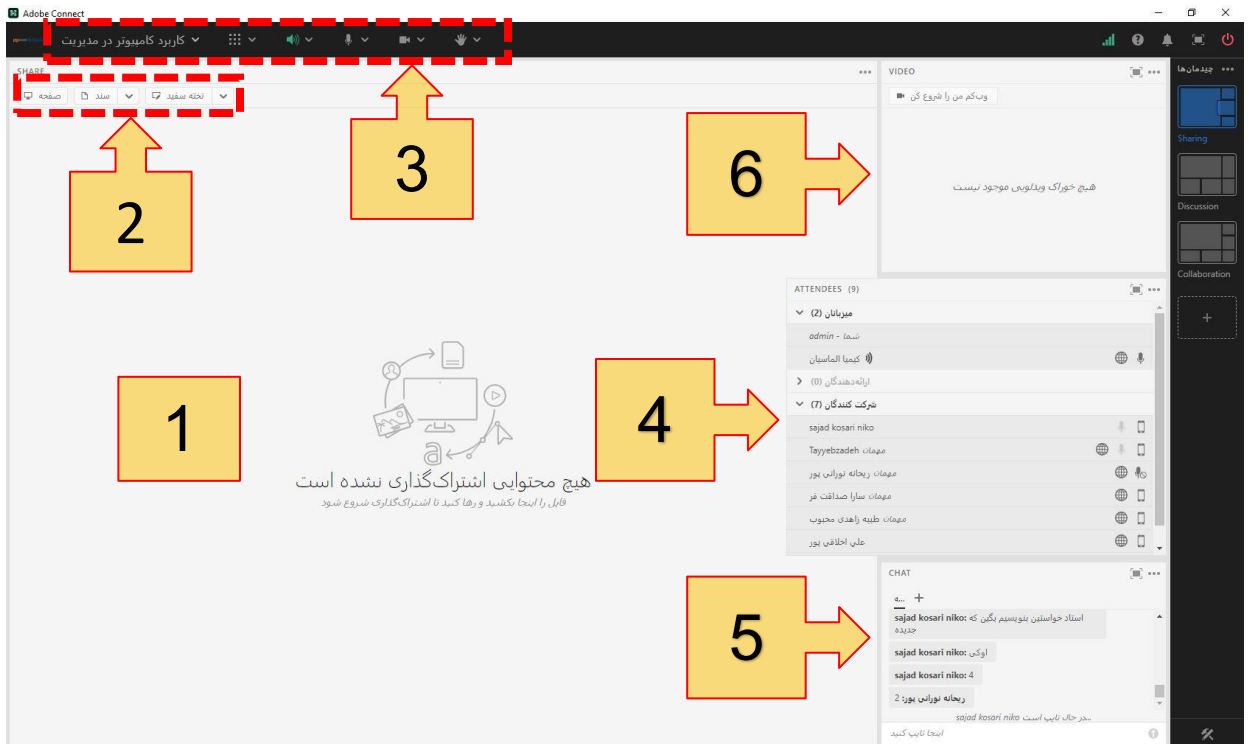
Adobe Connect

کاربرد کامپیوتر در مدیریت

SHARE

صفحه
سند
تخته سفید

1

2

3

4

5

6

هیچ محتوایی اشتراک‌گذاری نشده است
فایل را اینجا بکشید و رها کنید تا اشتراک‌گذاری شروع شود

VIDEO
وب‌کم من را شروع کن
هیچ خوراک ویدئویی موجود نیست

ATTENDEES (9)
میزبانان (2)
admin - شما
کیمیا الماسیان
ارائه‌دهندگان (0)
شرکت کنندگان (7)
sajad kosari niko
Tayyebzadeh مهمان
مهمان ریحانه نورانی پور
مهمان سارا صداقت فر
مهمان طیبه زاهدی محبوب
علی اخلاقی پور

CHAT
همه
sajad kosari niko: استاد خواستین بنویسیم بگین که جدیده
sajad kosari niko: اوکی
sajad kosari niko: 4
ریحانه نورانی پور: 2
sajad kosari niko درحال تایپ است...
اینجا تایپ کنید

چیدمان‌ها
Sharing
Discussion
Collaboration
+